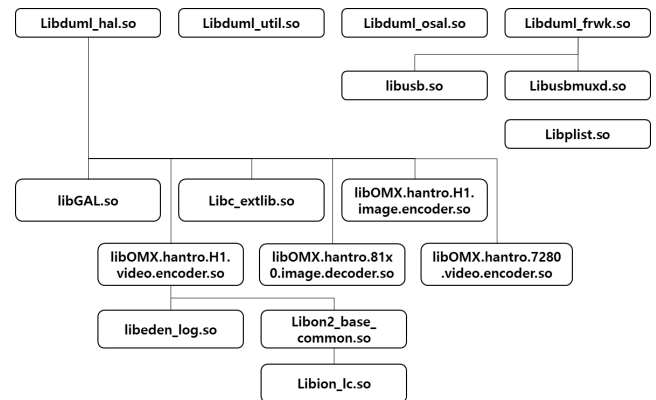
Libduml_hal.so

Libduml_util.so

Libduml_osal.so

Libduml_frwk.so

libusb.so

Libusbmuxd.so

Libplist.so

libGAL.so

Libc_extlib.so

libOMX.hantro.H1.image.encoder.so

libOMX.hantro.H1.video.encoder.so

libOMX.hantro.81x0.image.decoder.so

libOMX.hantro.7280.video.encoder.so

libeden_log.so

Libon2_base_common.so

Libion_lc.so